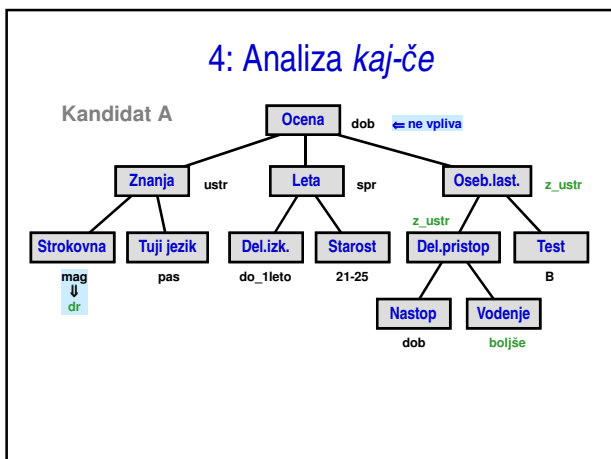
4: Analiza *kaj-če*

Kandidat A

Ocena dob ⇐ ne vpliva

Znanja ustr

Leta spr

Oseb.last. z_ustr

Strokovna

mag
⇓
dr

Tuji jezik

pas

Del.izk.

do_1leto

Starost

21-25

z_ustr

Del.pristop

Test

B

Nastop

dob

Vodenje

boljše